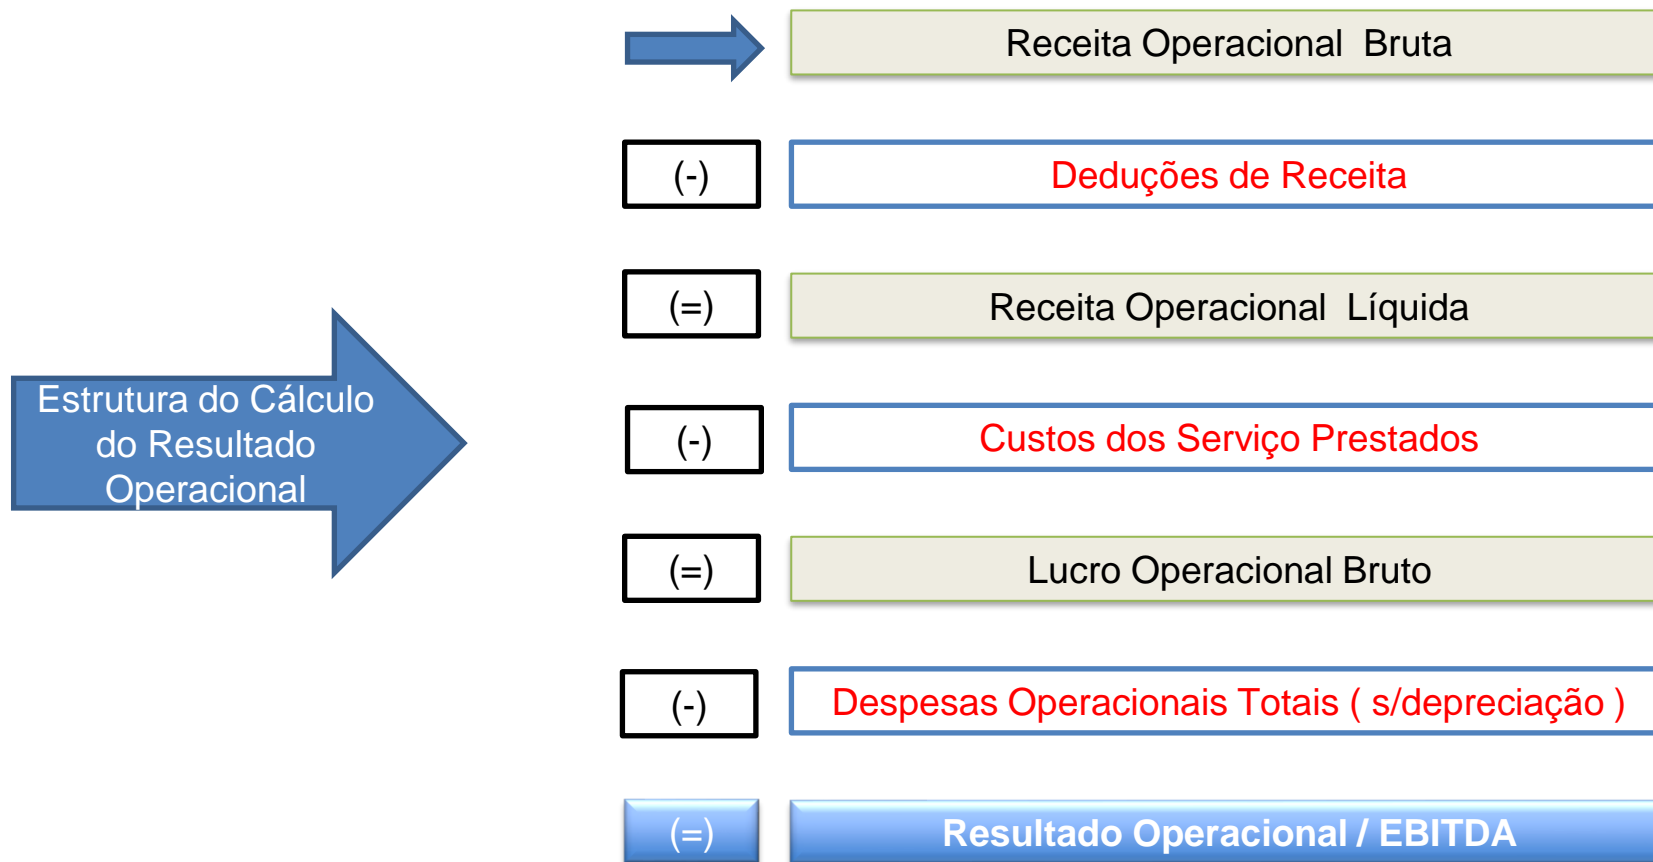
Estrutura do Cálculo do Resultado Operacional

Receita Operacional Bruta

(-) Deduções de Receita

(=) Receita Operacional Líquida

(-) Custos dos Serviço Prestados

(=) Lucro Operacional Bruto

(-) Despesas Operacionais Totais ( s/depreciação )

(=) Resultado Operacional / EBITDA